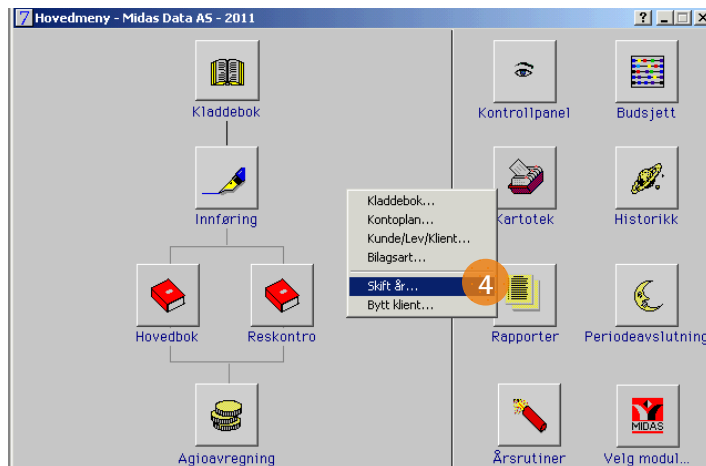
Hovedmeny - Midas Data AS - 2011

?

Kladdebok

Innføring

Hovedbok

Reskontro

Agioavregning

Kladdebok...
Kontoplan...
Kunde/Lev/Klient...
Bilagsart...
Skift år...
Bytt klient...

4

Kontrollpanel

Budsjett

Kartotek

Historikk

Rapporter

Periodeavslutning

Årsrutiner

MIDAS

Velg modul...